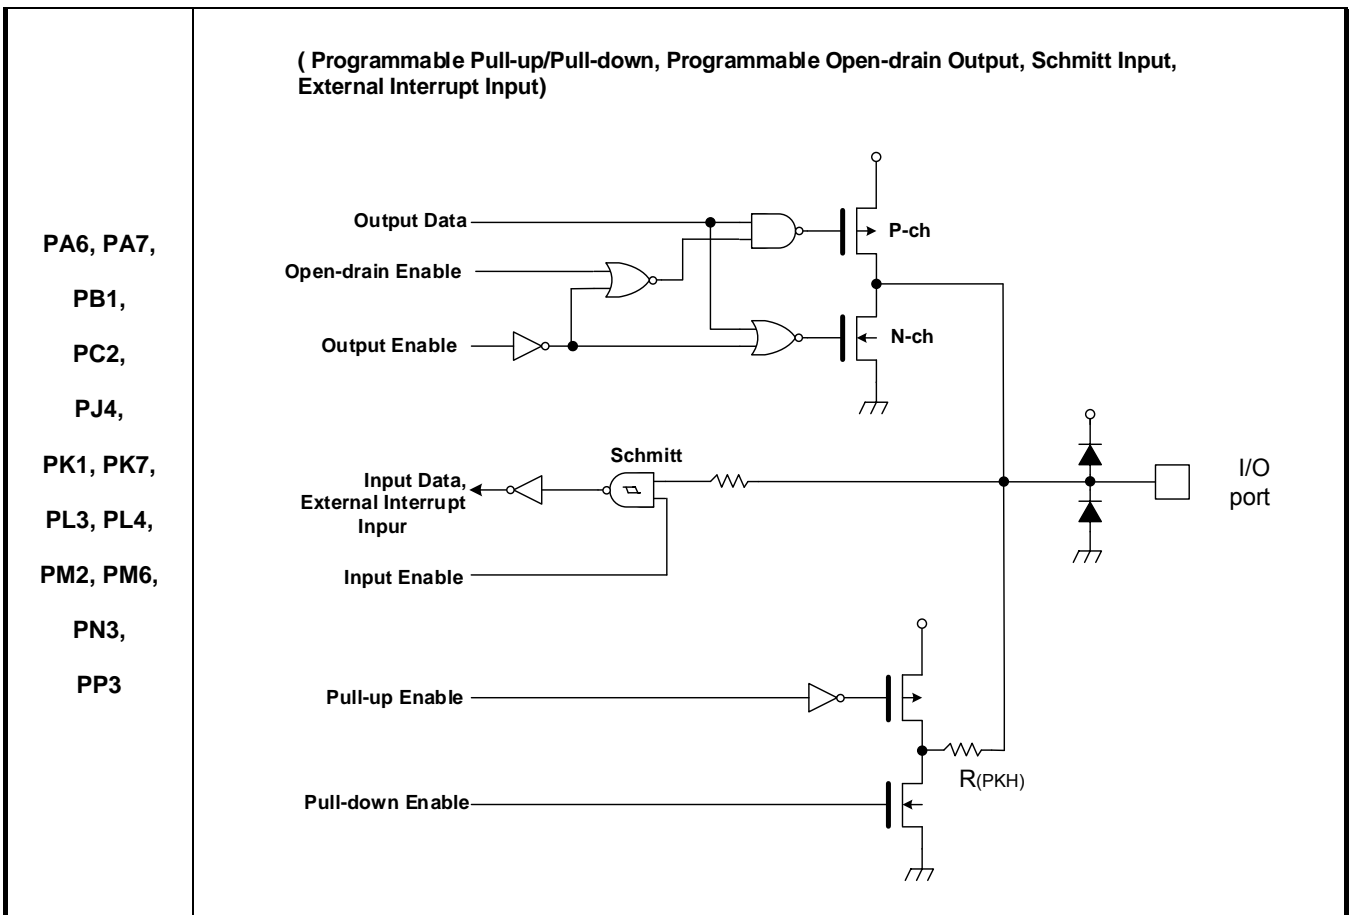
PA6, PA7,

PB1,

PC2,

PJ4,

PK1, PK7,

PL3, PL4,

PM2, PM6,

PN3,

PP3

( Programmable Pull-up/Pull-down, Programmable Open-drain Output, Schmitt Input, External Interrupt Input)

Output Data

Open-drain Enable

Output Enable

P-ch

N-ch

Schmitt

Input Data, External Interrupt Inpur

Input Enable

I/O port

Pull-up Enable

Pull-down Enable

R(PKH)